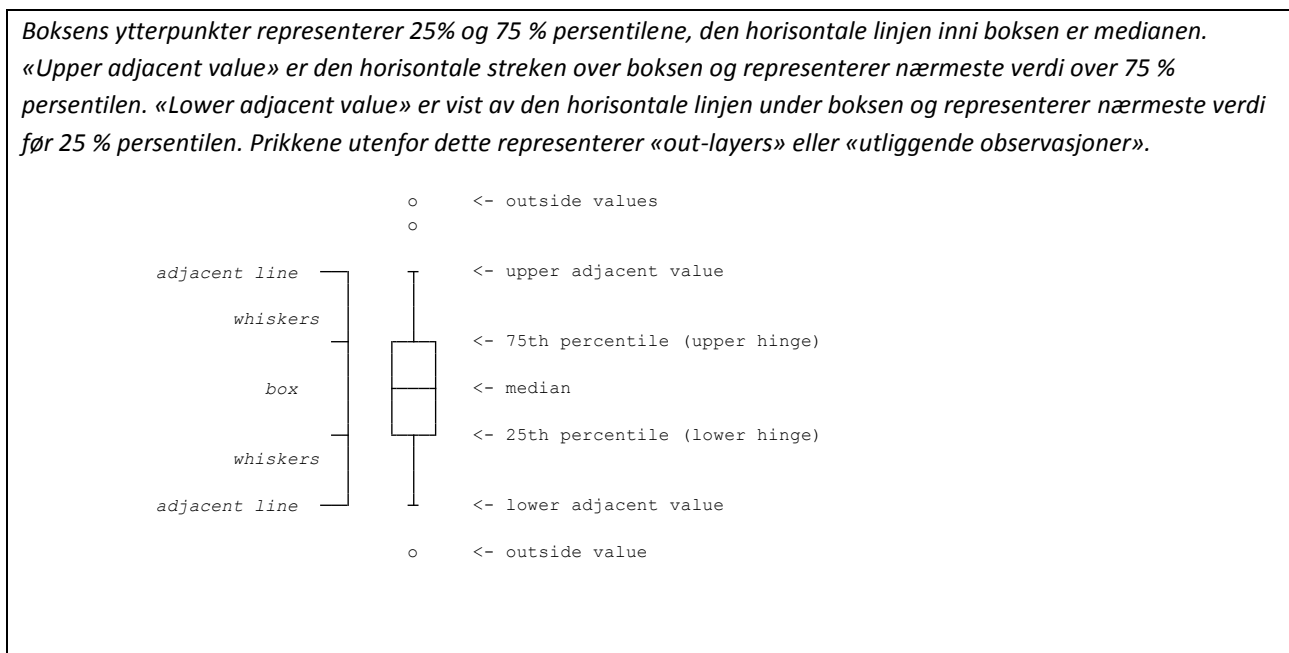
Boksens ytterpunkter representerer 25% og 75 % persentilene, den horisontale linjen inni boksen er medianen. «Upper adjacent value» er den horisontale streken over boksen og representerer nærmeste verdi over 75 % persentilen. «Lower adjacent value» er vist av den horisontale linjen under boksen og representerer nærmeste verdi før 25 % persentilen. Prikkene utenfor dette representerer «out-layers» eller «utliggende observasjoner».

o <- outside values
o

adjacent line
<- upper adjacent value

whiskers

<- 75th percentile (upper hinge)

box
<- median

<- 25th percentile (lower hinge)

whiskers

adjacent line
<- lower adjacent value

o <- outside value